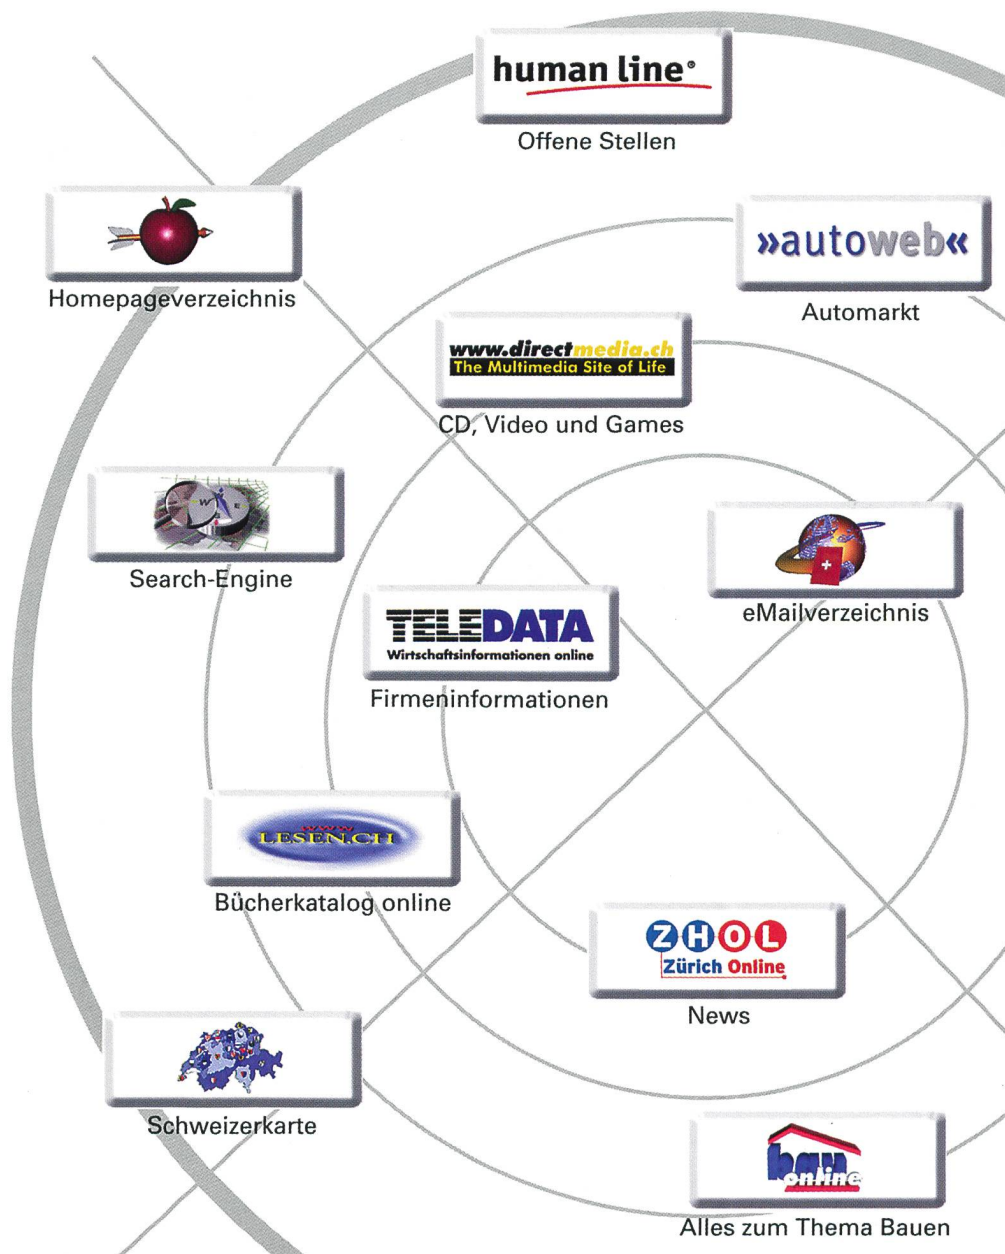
human line®

Offene Stellen

Homepageverzeichnis

»autoweb«

Automarkt

www.directmedia.ch
The Multimedia Site of Life

CD, Video und Games

Search-Engine

eMailverzeichnis

TELEDATA
Wirtschaftsinformationen online

Firmeninformationen

www
LESEN.CH

Bücherkatalog online

ZHOL
Zürich Online

News

Schweizerkarte

bau online

Alles zum Thema Bauen